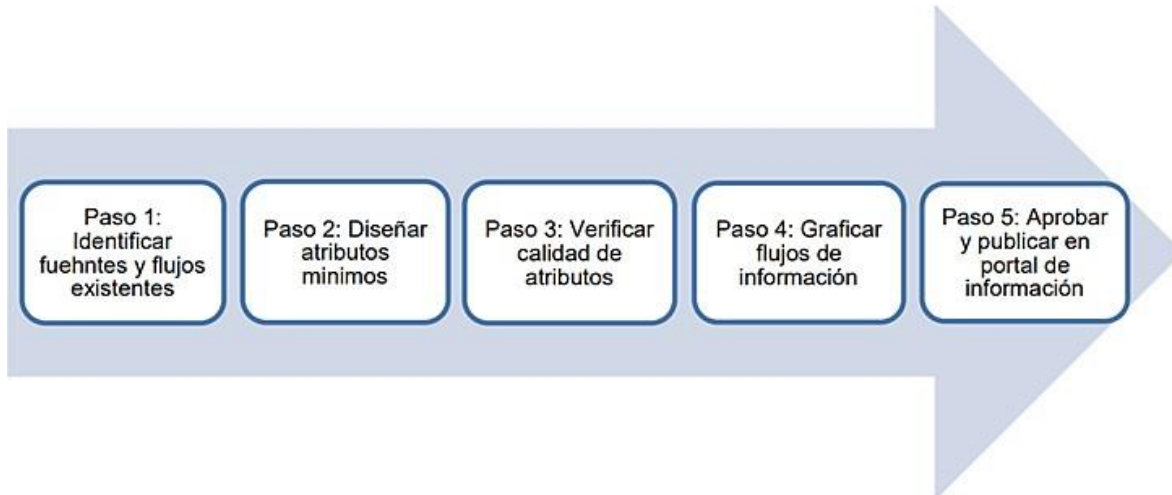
Paso 1: Identificar fuehntes y flujos existentes

Paso 2: Diseñar atributos minimos

Paso 3: Verificar calidad de atributos

Paso 4: Graficar flujos de información

Paso 5: Aprobar y publicar en portal de información